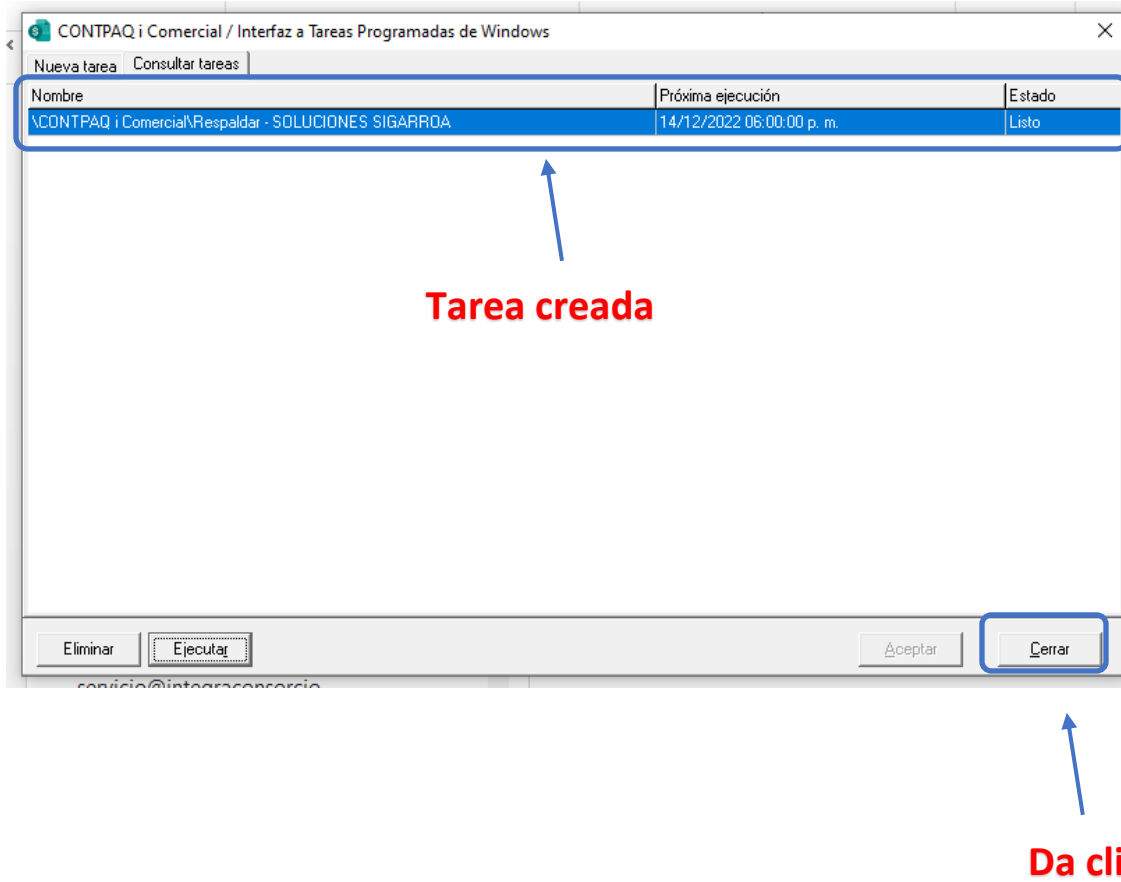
CONTPAQ i Comercial / Interfaz a Tareas Programadas de Windows

Nueva tarea | Consultar tareas

| Nombre | Próxima ejecución | Estado |
|---|---|---|
| \CONTPAQ i Comercial\Respaldar - SOLUCIONES SIGARROA | 14/12/2022 06:00:00 p. m. | Listo |

Tarea creada

Eliminar | Ejecutar | Aceptar | Cerrar

servicio@integraconsorcio

Da cli